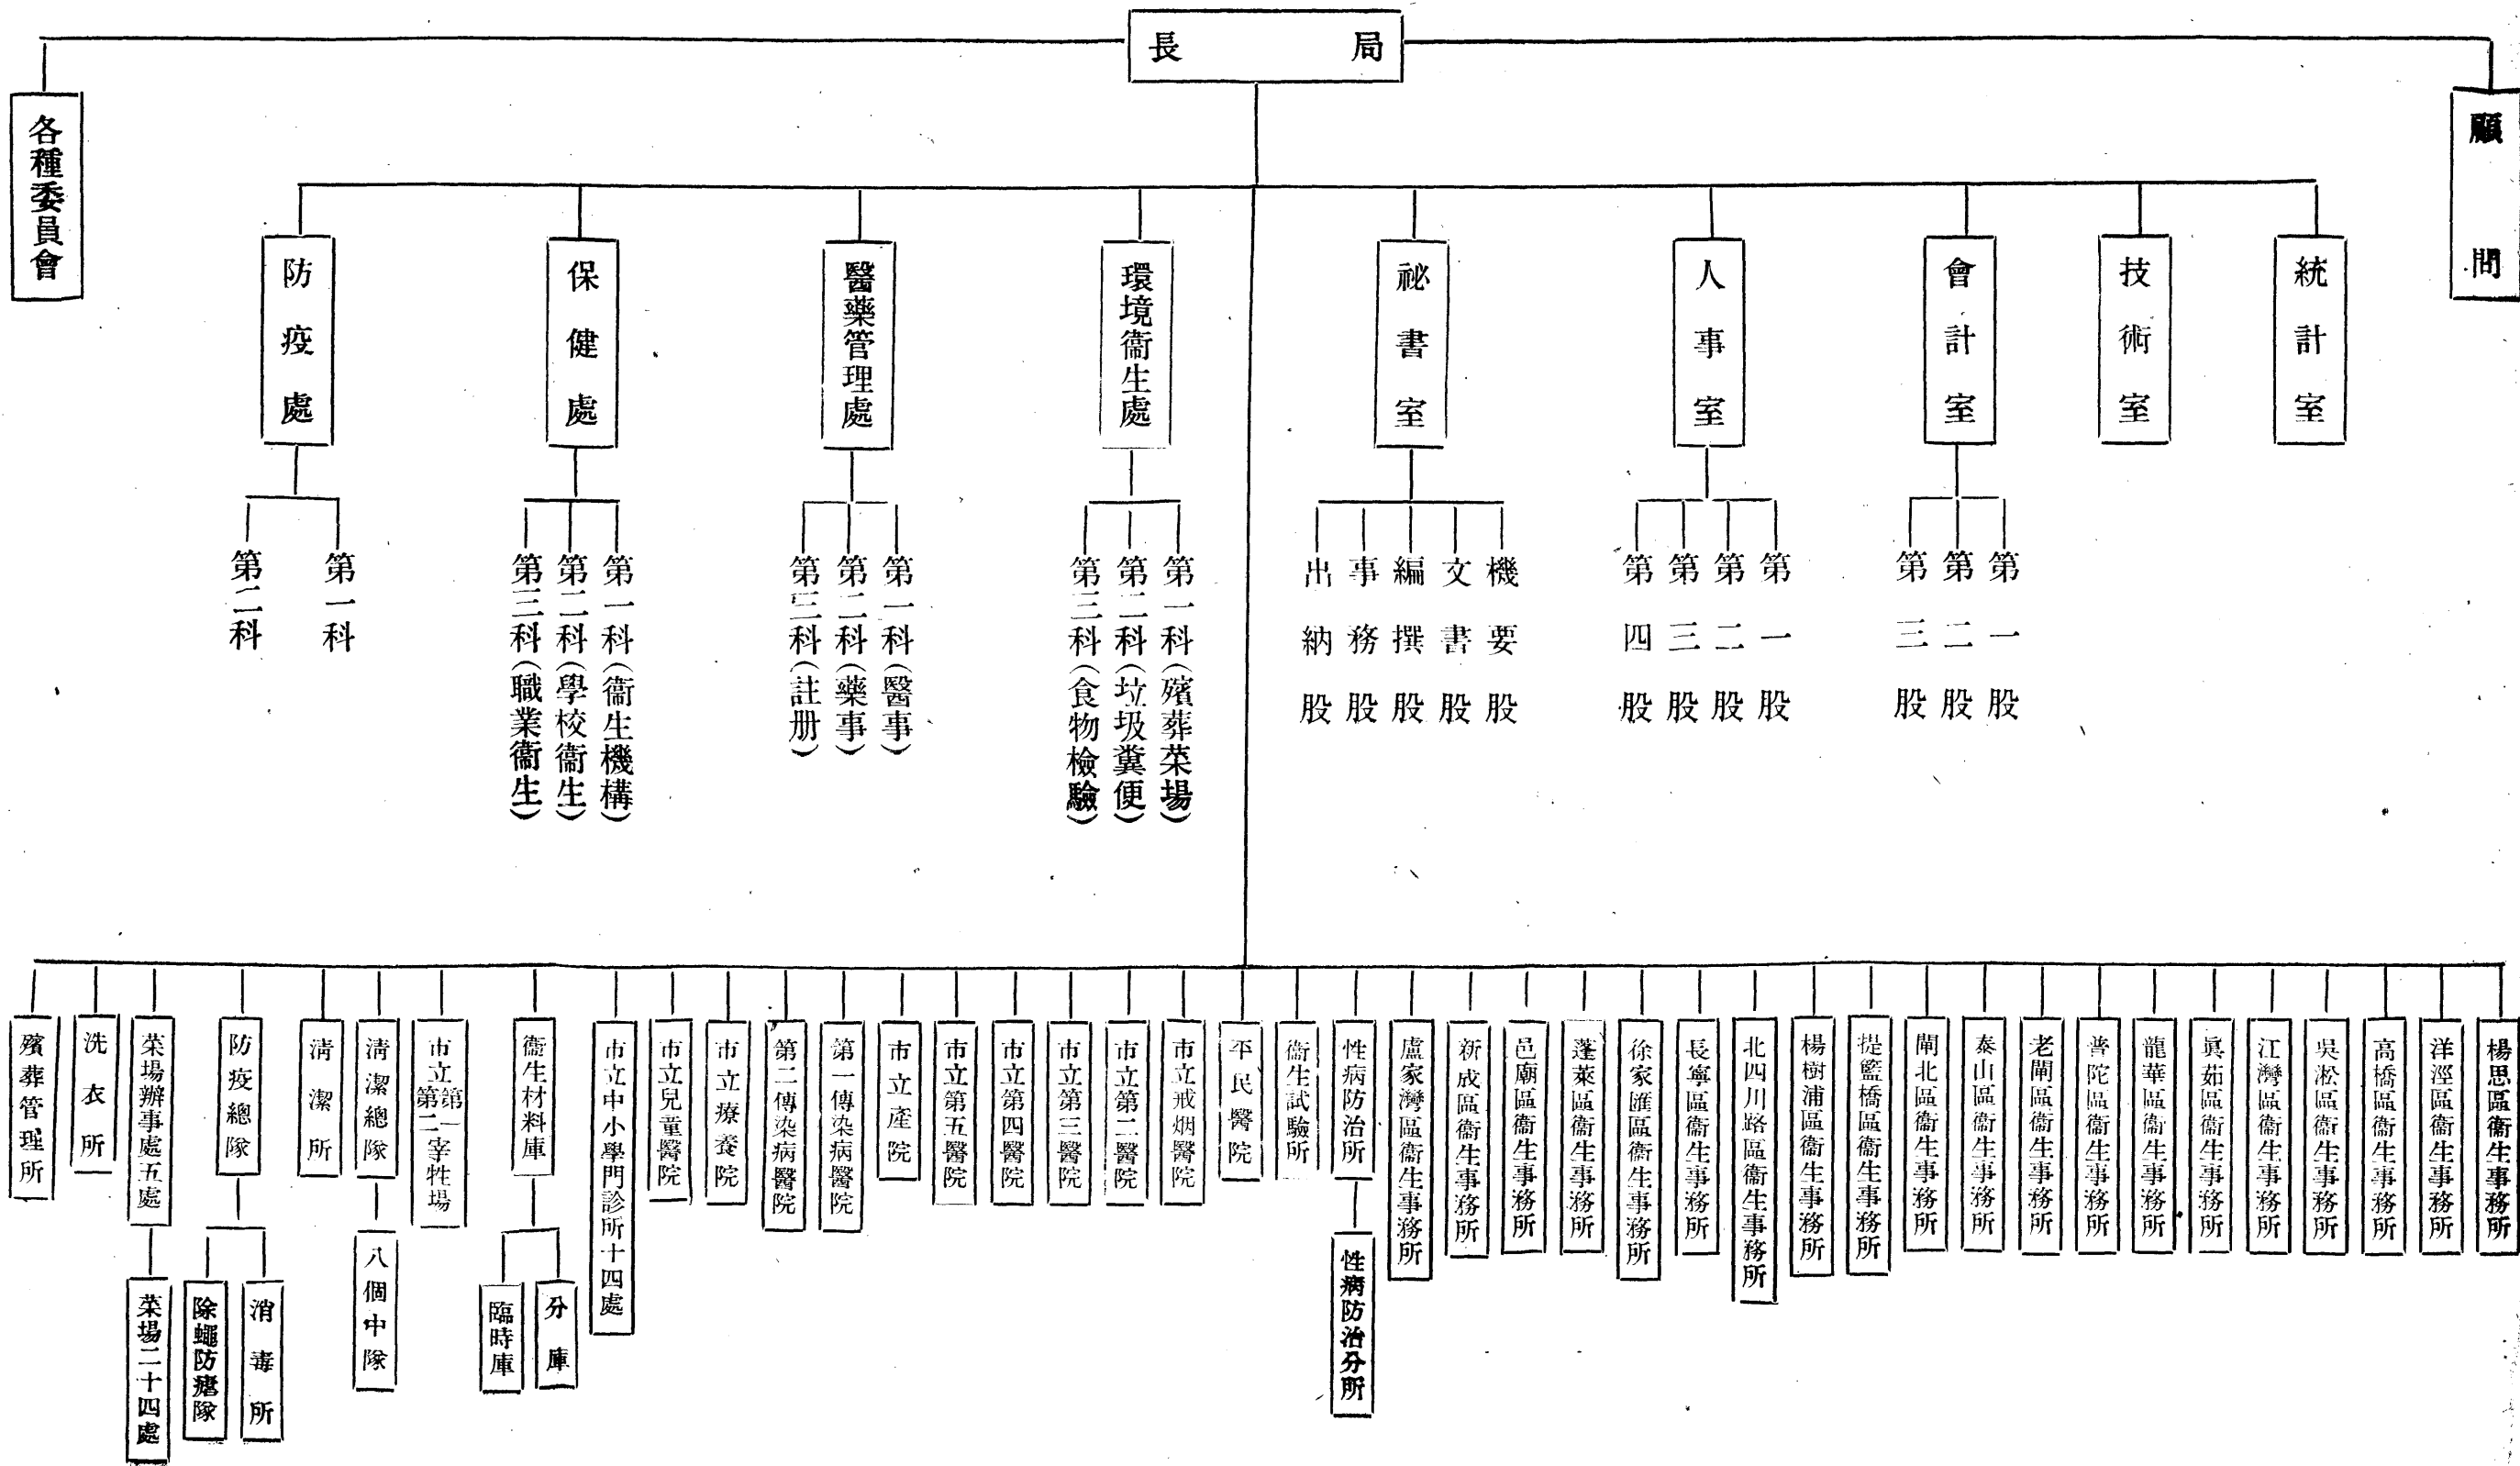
局長

各種委員會

顧問

防疫處
第一科
第二科

保健處
第一科(衞生機構)
第二科(學校衞生)
第三科(職業衞生)

醫藥管理處
第一科(醫事)
第二科(藥事)
第三科(註册)

環境衞生處
第一科(殯葬菜場)
第二科(垃圾糞便)
第三科(食物檢驗)

祕書室
機要股
文書股
編撰股
事務股
出納股

人事室
第一股
第二股
第三股
第四股

會計室
第一股
第二股
第三股

技術室

統計室

殯葬管理所
洗衣所
菜場辦事處五處
菜場二十四處
防疫總隊
除蠅防瘧隊
消毒所
清潔所
清潔總隊
八個中隊
市立第一第二宰牲場
衞生材料庫
臨時庫
分庫
市立中小學門診所十四處
市立兒童醫院
市立療養院
第二傳染病醫院
第一傳染病醫院
市立產院
市立第五醫院
市立第四醫院
市立第三醫院
市立第二醫院
市立戒烟醫院
平民醫院
衞生試驗所
性病防治所
性病防治分所
盧家灣區衞生事務所
新成區衞生事務所
邑廟區衞生事務所
蓬萊區衞生事務所
徐家匯區衞生事務所
長寧區衞生事務所
北四川路區衞生事務所
楊樹浦區衞生事務所
提籃橋區衞生事務所
閘北區衞生事務所
泰山區衞生事務所
老閘區衞生事務所
普陀區衞生事務所
龍華區衞生事務所
真茹區衞生事務所
江灣區衞生事務所
吳淞區衞生事務所
高橋區衞生事務所
洋涇區衞生事務所
楊思區衞生事務所